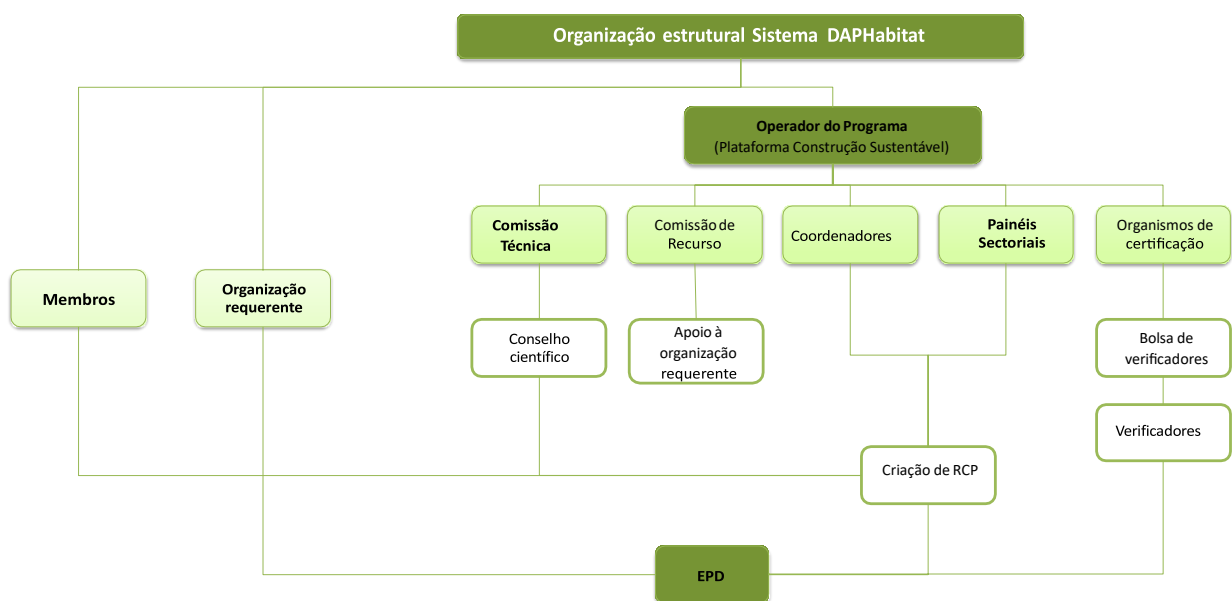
Organização estrutural Sistema DAPHabitat

Operador do Programa
(Plataforma Construção Sustentável)

Comissão Técnica

Comissão de Recurso

Coordenadores

Painéis Sectoriais

Organismos de certificação

Membros

Organização requerente

Conselho científico

Apoio à organização requerente

Bolsa de verificadores

Verificadores

Criação de RCP

EPD